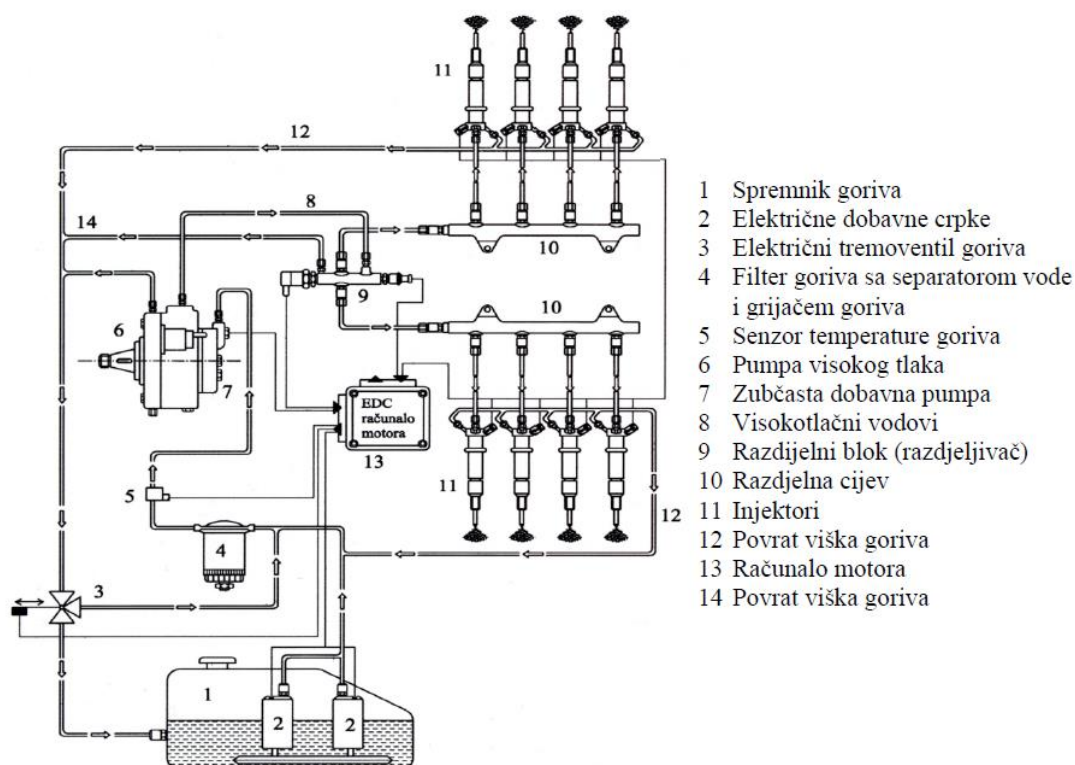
11
12
8
14
10
9
6
7
EDC računalo motora
13
10
5
11
12
4
3
1
2
2

1 Spremnik goriva
2 Električne dobavne crpke
3 Električni tremoventil goriva
4 Filter goriva sa separatorom vode i grijačem goriva
5 Senzor temperature goriva
6 Pumpa visokog tlaka
7 Zubčasta dobavna pumpa
8 Visokotlačni vodovi
9 Razdijelni blok (razdjeljivač)
10 Razdjelna cijev
11 Injektori
12 Povrat viška goriva
13 Računalo motora
14 Povrat viška goriva